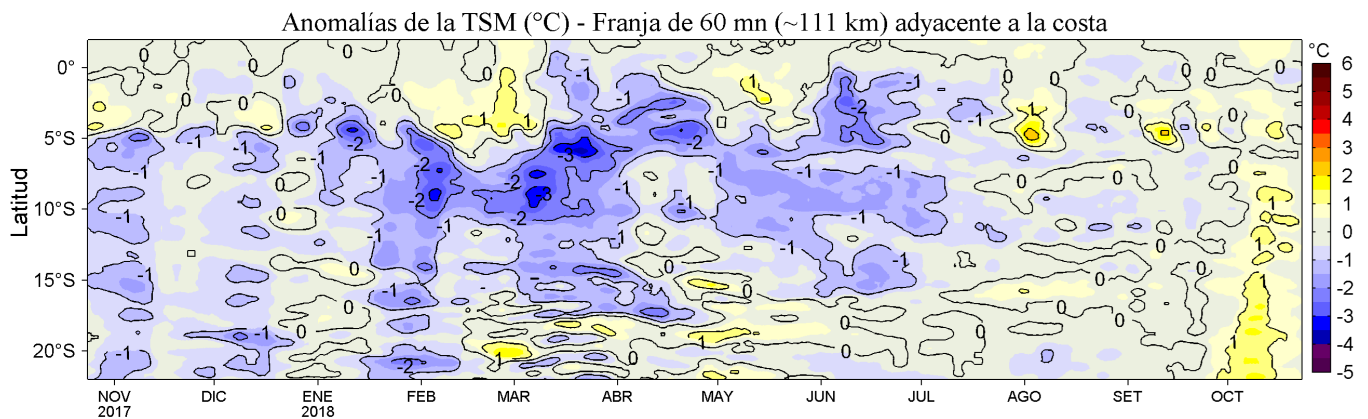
Anomalías de la TSM (°C) - Franja de 60 mn (~111 km) adyacente a la costa

Latitud

0°
5°S
10°S
15°S
20°S

NOV 2017
DIC
ENE 2018
FEB
MAR
ABR
MAY
JUN
JUL
AGO
SET
OCT

°C
6
5
4
3
2
1
0
-1
-2
-3
-4
-5

0
0
0
0
0
0
-1
1
0
0
0
-1
-2
-1
1
-1
-1
-1
-2
-1
-2
-2
-3
-2
-2
-1
-2
-1
-2
-3
-2
-1
-1
-1
-1
-1
-1
-1
-1
0
0
0
0
0
1
-1
-1
0
-1
0
-1
1
-1
-1
0
0
0
0
-1
0
0
-2
-1
0
0
-1
-1
-1
-1
1
-1
0
0
0
0
0
1
-2
0
-1
0
0
1
0
1
1
1
1